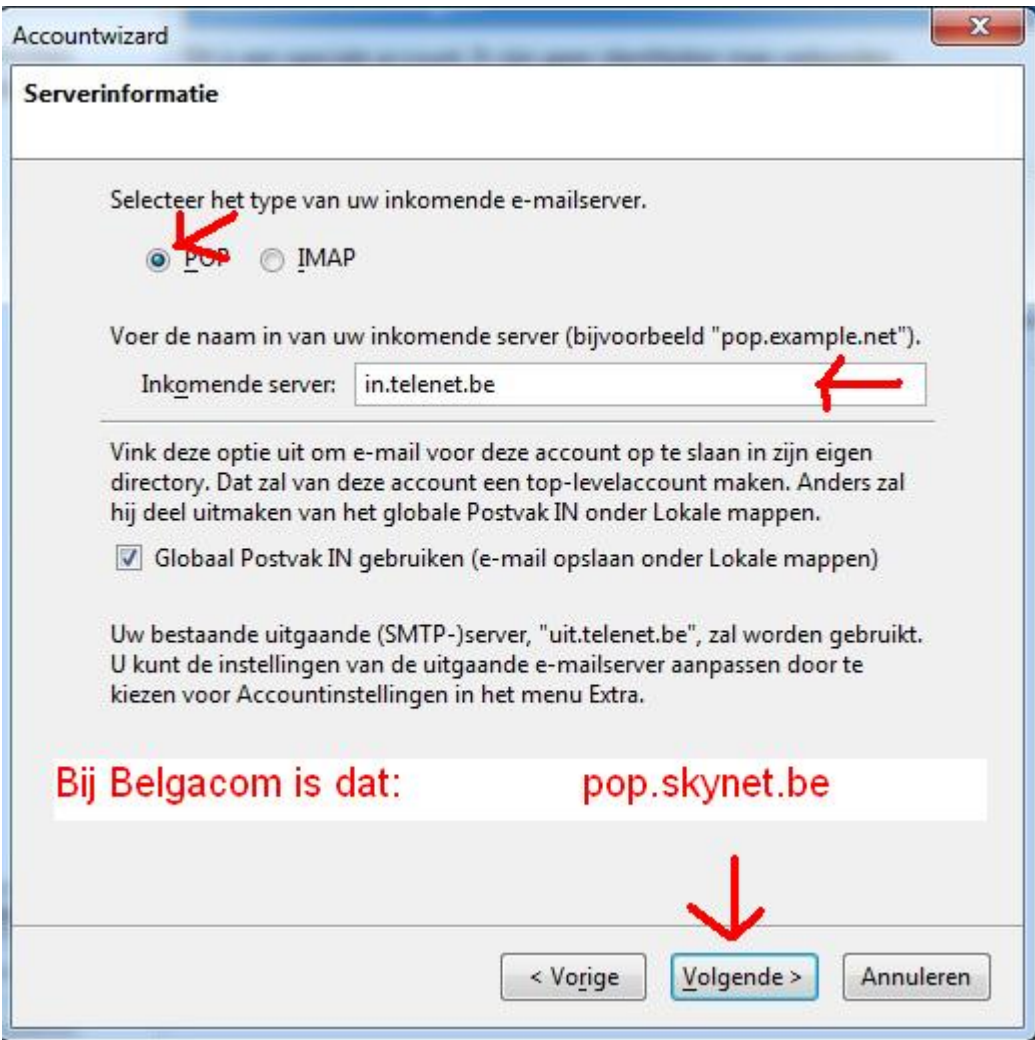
Accountwizard

Serverinformatie

Selecteer het type van uw inkomende e-mailserver.

POP IMAP

Voer de naam in van uw inkomende server (bijvoorbeeld "pop.example.net").

Inkomende server: in.telenet.be

Vink deze optie uit om e-mail voor deze account op te slaan in zijn eigen directory. Dat zal van deze account een top-levelaccount maken. Anders zal hij deel uitmaken van het globale Postvak IN onder Lokale mappen.

Globaal Postvak IN gebruiken (e-mail opslaan onder Lokale mappen)

Uw bestaande uitgaande (SMTP-)server, "uit.telenet.be", zal worden gebruikt. U kunt de instellingen van de uitgaande e-mailserver aanpassen door te kiezen voor Accountinstellingen in het menu Extra.

Bij Belgacom is dat: pop.skynet.be

< Vorige Volgende > Annuleren